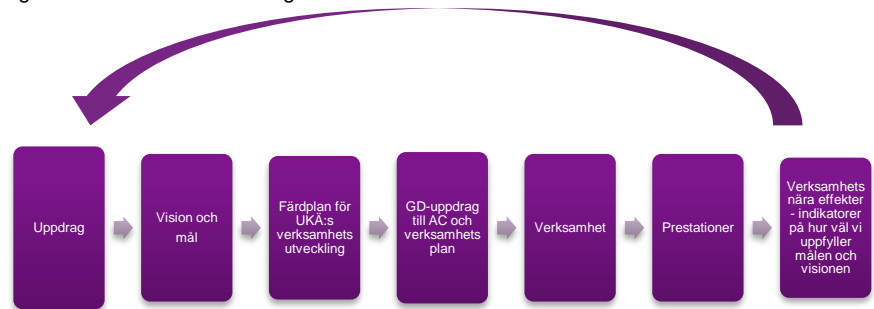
Uppdrag

Vision och mål

Färdplan för UKÄ:s verksamhets utveckling

GD-uppdrag till AC och verksamhets plan

Verksamhet

Prestationer

Verksamhets nära effekter - indikatorer på hur väl vi uppfyller målen och visionen